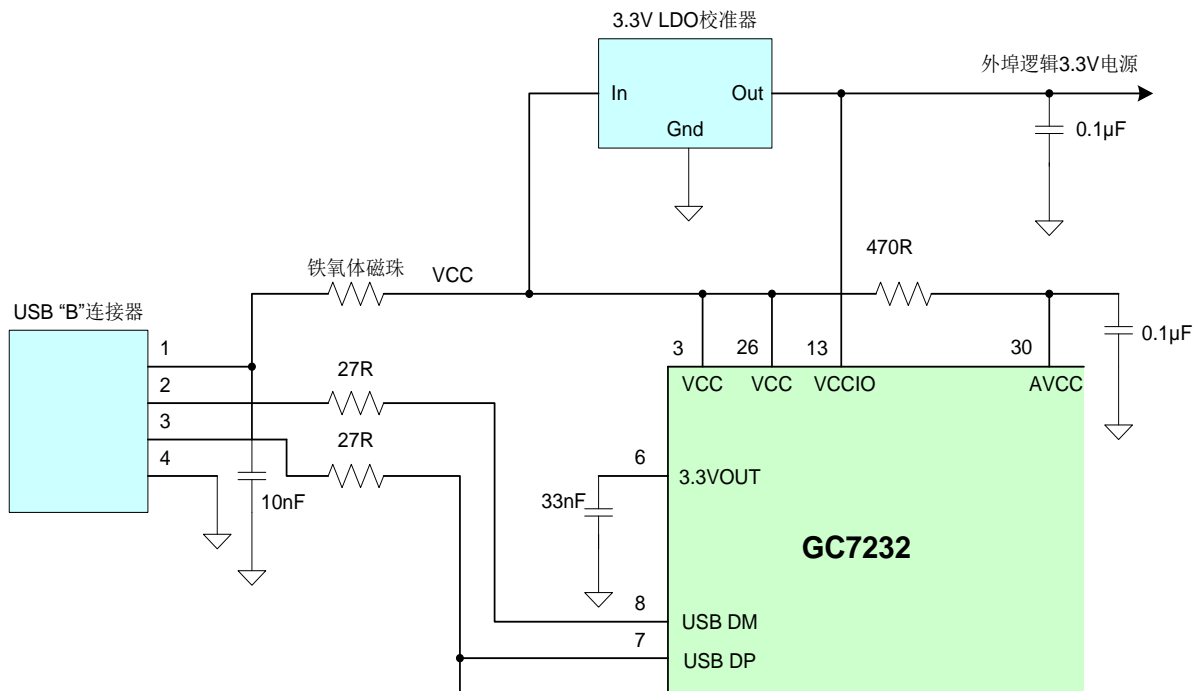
3.3V LDO校准器

In

Out

Gnd

外埠逻辑3.3V电源

0.1µF

铁氧体磁珠

VCC

470R

USB "B"连接器

1

2

3

4

27R

27R

10nF

3

26

13

30

0.1µF

VCC

VCC

VCCIO

AVCC

6

3.3VOUT

33nF

GC7232

8

USB DM

7

USB DP